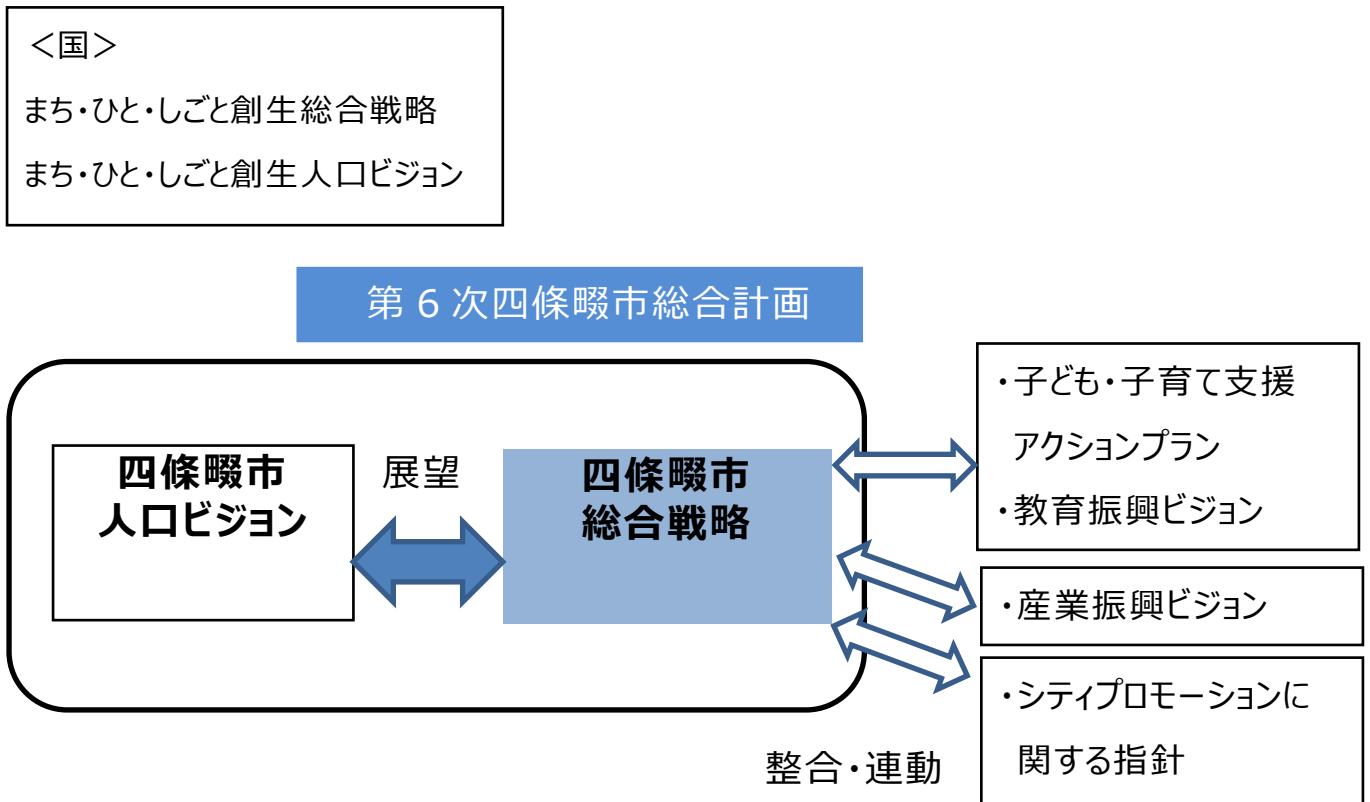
＜国＞

まち・ひと・しごと創生総合戦略

まち・ひと・しごと創生人口ビジョン

第６次四條畷市総合計画

四條畷市
人口ビジョン

展望

四條畷市
総合戦略

・子ども・子育て支援
アクションプラン
・教育振興ビジョン

・産業振興ビジョン

・シティプロモーションに
関する指針

整合・連動